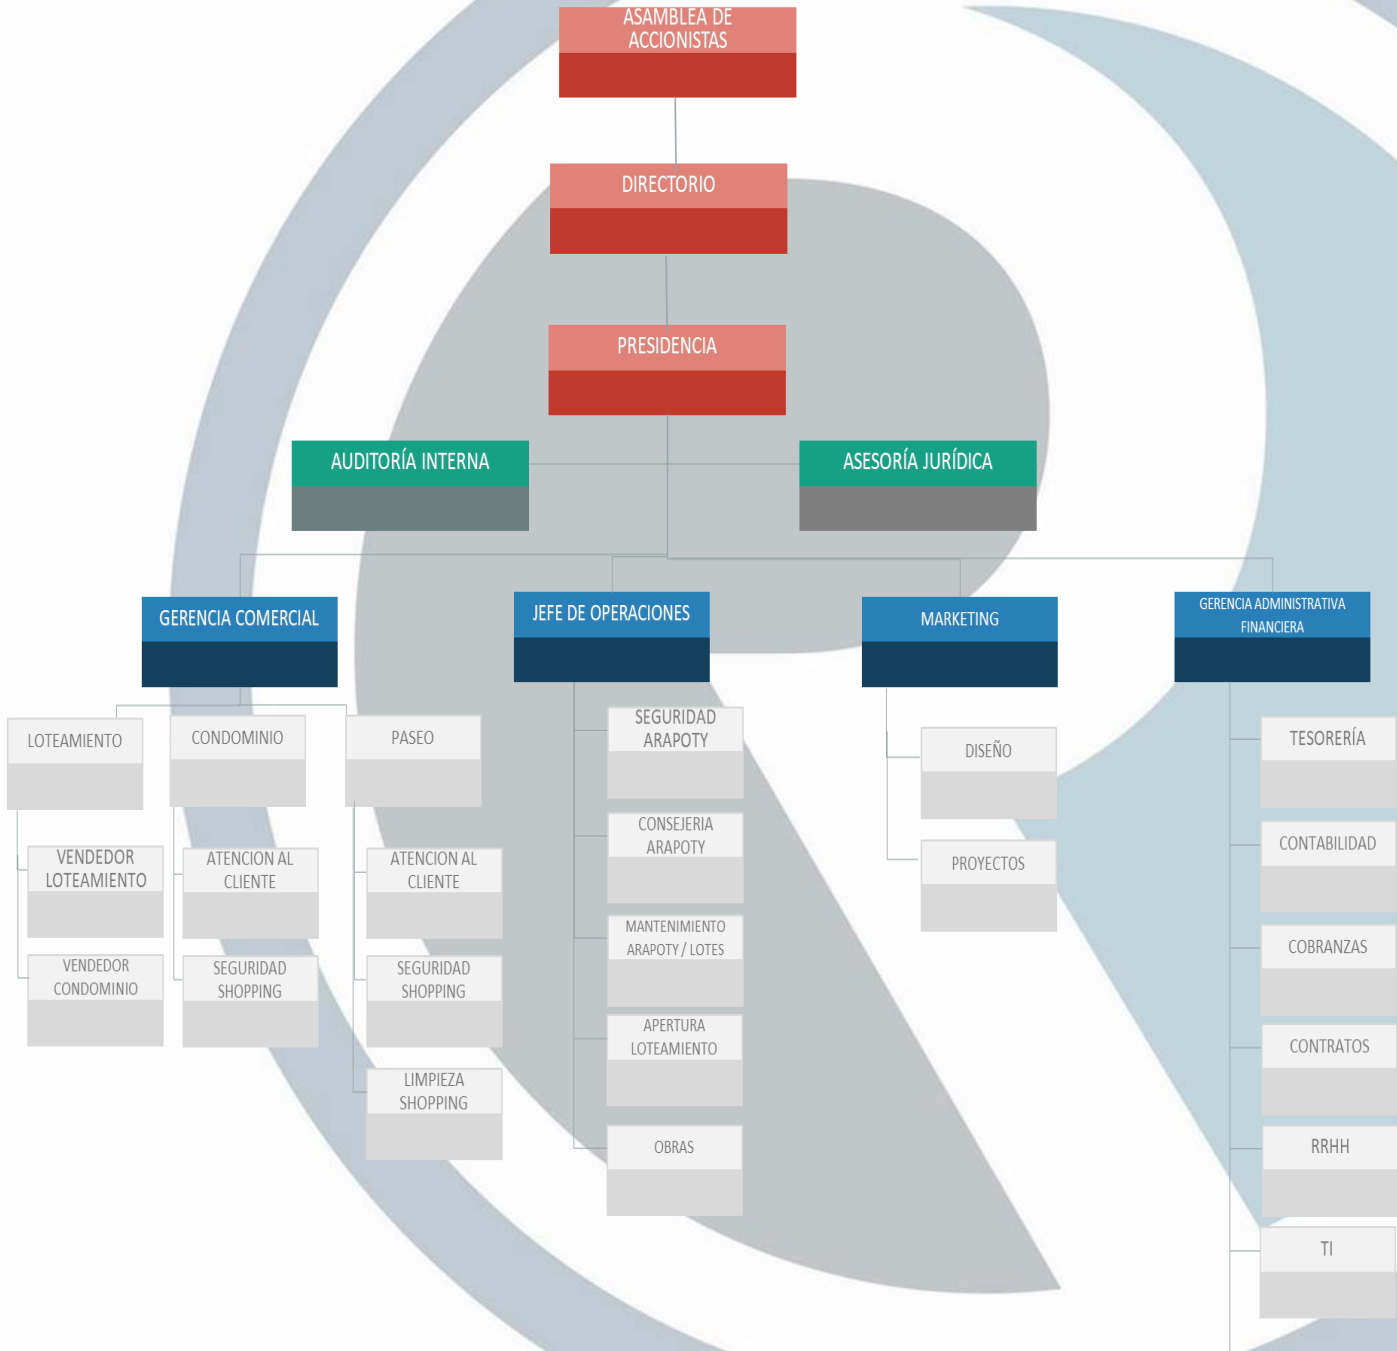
ASAMBLEA DE ACCIONISTAS

DIRECTORIO

PRESIDENCIA

AUDITORÍA INTERNA

ASESORÍA JURÍDICA

GERENCIA COMERCIAL

LOTEAMIENTO

VENDEDOR LOTEAMIENTO

VENDEDOR CONDOMINIO

CONDOMINIO

ATENCION AL CLIENTE

SEGURIDAD SHOPPING

PASEO

ATENCION AL CLIENTE

SEGURIDAD SHOPPING

LIMPIEZA SHOPPING

JEFE DE OPERACIONES

SEGURIDAD ARAPOTY

CONSEJERIA ARAPOTY

MANTENIMIENTO ARAPOTY / LOTES

APERTURA LOTEAMIENTO

OBRAS

MARKETING

DISEÑO

PROYECTOS

GERENCIA ADMINISTRATIVA FINANCIERA

TESORERÍA

CONTABILIDAD

COBRANZAS

CONTRATOS

RRHH

TI